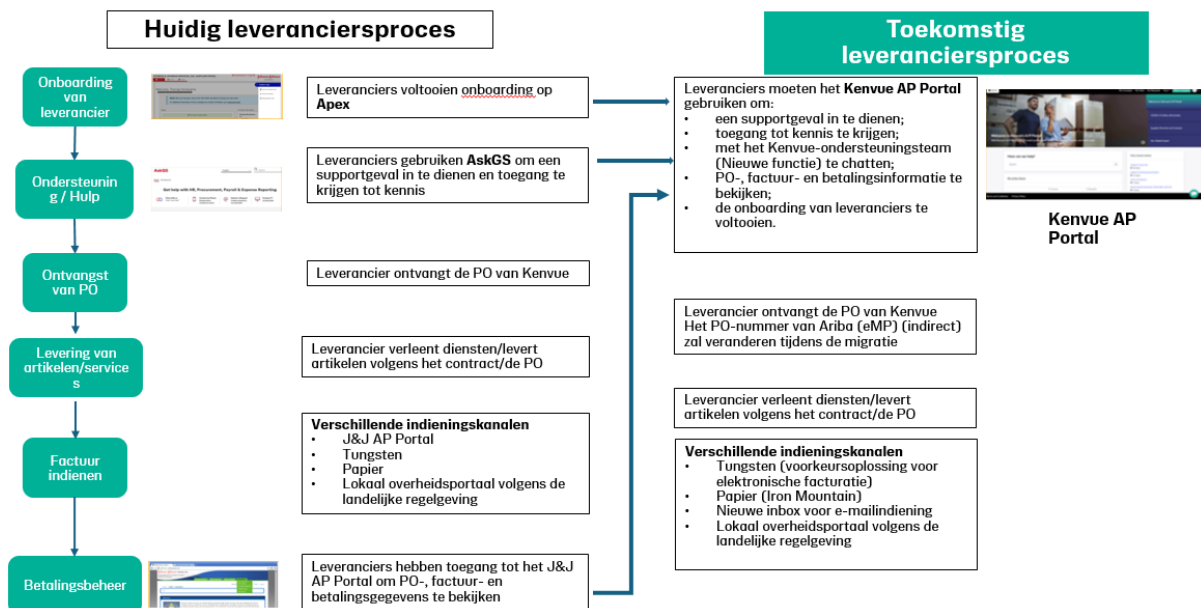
Huidig leveranciersproces

Toekomstig leveranciersproces

Onboarding van leverancier

Leveranciers voltooien onboarding op Apex

Ondersteuning / Hulp

AskGS

Get help with HR, Procurement, Payroll & Expense Reporting

Leveranciers gebruiken AskGS om een supportgeval in te dienen en toegang te krijgen tot kennis

Ontvangst van PO

Leverancier ontvangt de PO van Kenvue

Levering van artikelen/services

Leverancier verleent diensten/levert artikelen volgens het contract/de PO

Factuur indienen

Verschillende indieningskanalen
• J&J AP Portal
• Tungsten
• Papier
• Lokaal overheidsportaal volgens de landelijke regelgeving

Betalingsbeheer

Leveranciers hebben toegang tot het J&J AP Portal om PO-, factuur- en betalingsgegevens te bekijken

Leveranciers moeten het Kenvue AP Portal gebruiken om:
• een supportgeval in te dienen;
• toegang tot kennis te krijgen;
• met het Kenvue-ondersteuningsteam (Nieuwe functie) te chatten;
• PO-, factuur- en betalingsinformatie te bekijken;
• de onboarding van leveranciers te voltooien.

Kenvue AP Portal

Leverancier ontvangt de PO van Kenvue
Het PO-nummer van Ariba (eMP) (indirect) zal veranderen tijdens de migratie

Leverancier verleent diensten/levert artikelen volgens het contract/de PO

Verschillende indieningskanalen
• Tungsten (voorkeursoplossing voor elektronische facturatie)
• Papier (Iron Mountain)
• Nieuwe inbox voor e-mailindiening
• Lokaal overheidsportaal volgens de landelijke regelgeving